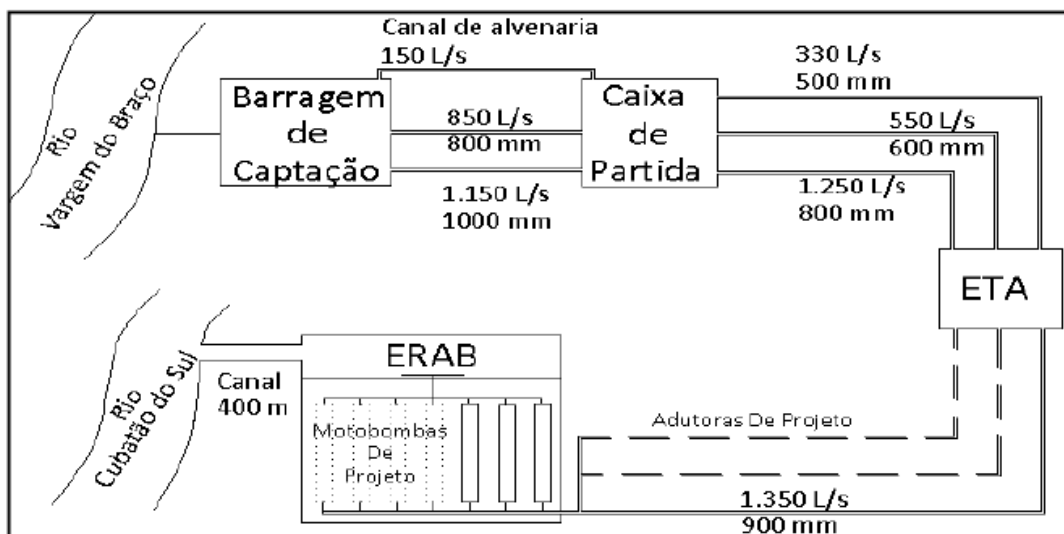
Rio Vargem do Braço

Canal de alvenaria
150 L/s

Barragem de Captação

850 L/s
800 mm

1.150 L/s
1000 mm

Caixa de Partida

330 L/s
500 mm

550 L/s
600 mm

1.250 L/s
800 mm

ETA

Rio Cubatão do Sul

Canal
400 m

ERAB

Motobombas De Projeto

Adutoras De Projeto

1.350 L/s
900 mm